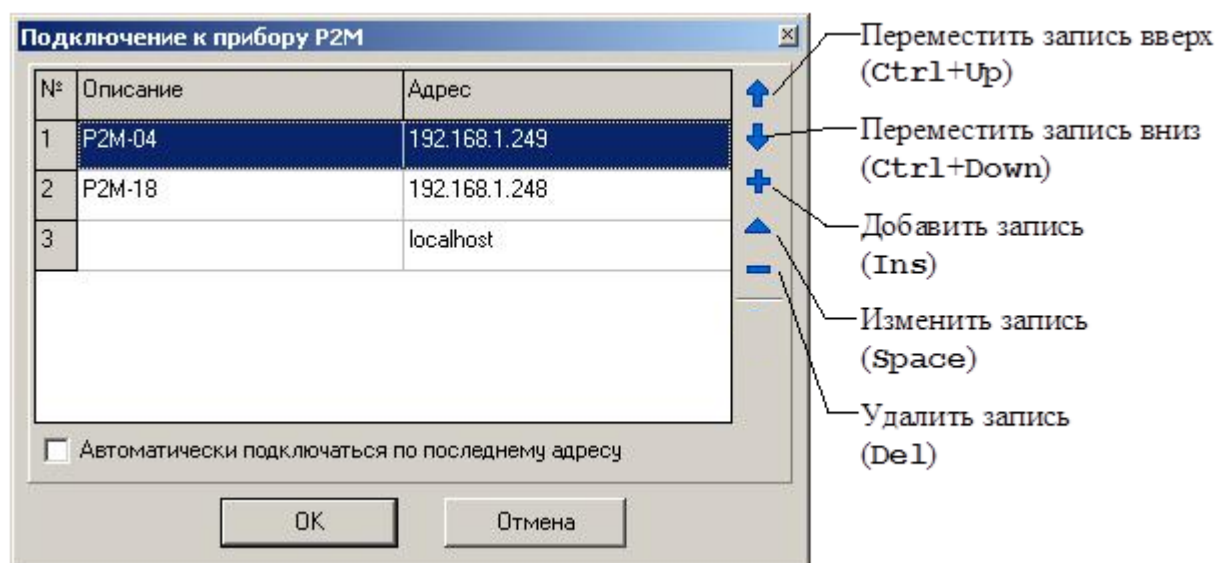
Подключение к прибору P2M

| № | Описание | Адрес |
|---|---|---|
| 1 | P2M-04 | 192.168.1.249 |
| 2 | P2M-18 | 192.168.1.248 |
| 3 | | localhost |

Автоматически подключаться по последнему адресу

OK

Отмена

Переместить запись вверх (Ctrl+Up)

Переместить запись вниз (Ctrl+Down)

Добавить запись (Ins)

Изменить запись (Space)

Удалить запись (Del)